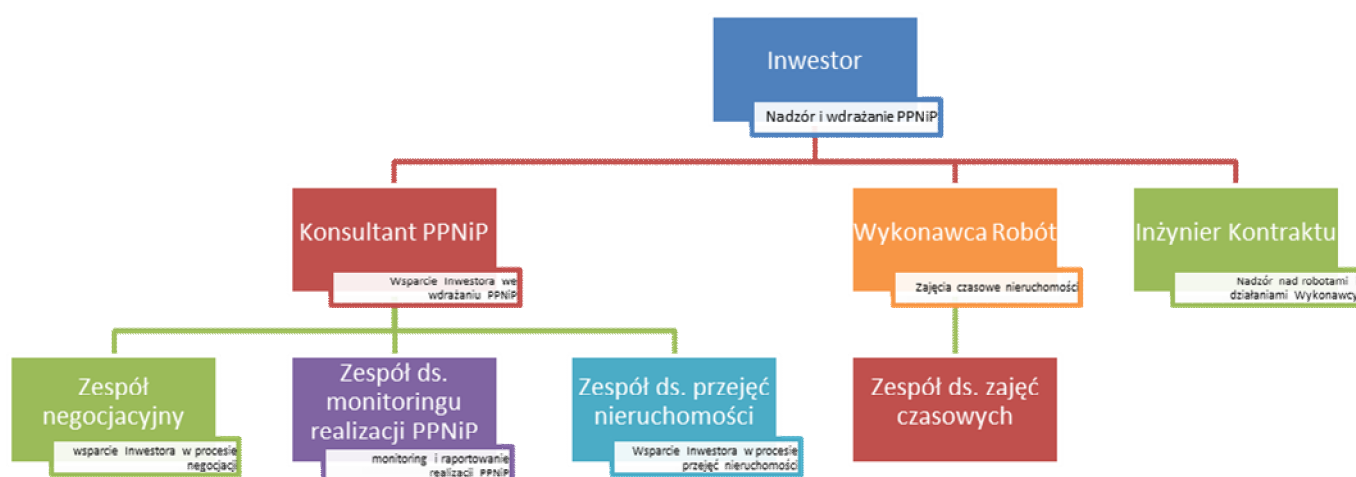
Inwestor

Nadzór i wdrażanie PPNiP

Konsultant PPNiP

Wsparcie Inwestora we wdrażaniu PPNiP

Wykonawca Robót

Zajęcia czasowe nieruchomości

Inżynier Kontraktu

Nadzór nad robotami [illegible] działaniami Wykonawcy

Zespół negocjacyjny

wsparcie Inwestora w procesie negocjacji

Zespół ds. monitoringu realizacji PPNiP

monitoring i raportowanie realizacji PPNiP

Zespół ds. przejęć nieruchomości

Wsparcie Inwestora w procesie przejęć nieruchomości

Zespół ds. zajęć czasowych